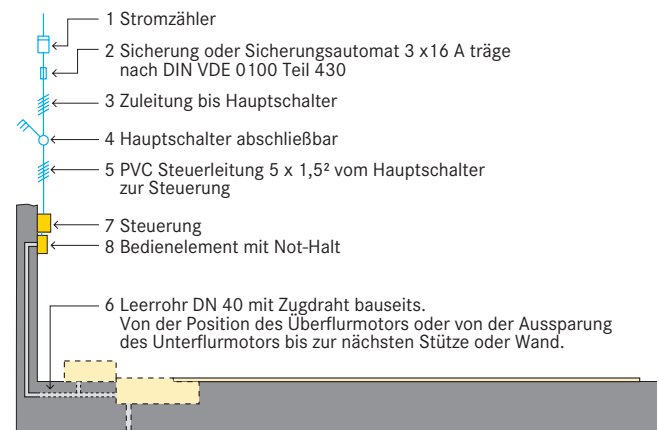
1 Stromzähler

2 Sicherung oder Sicherungsautomat 3 x16 A träge nach DIN VDE 0100 Teil 430

3 Zuleitung bis Hauptschalter

4 Hauptschalter abschließbar

5 PVC Steuerleitung 5 x 1,5² vom Hauptschalter zur Steuerung

7 Steuerung

8 Bedienelement mit Not-Halt

6 Leerrohr DN 40 mit Zugdraht bauseits. Von der Position des Überflurmotors oder von der Aussparung des Unterflurmotors bis zur nächsten Stütze oder Wand.